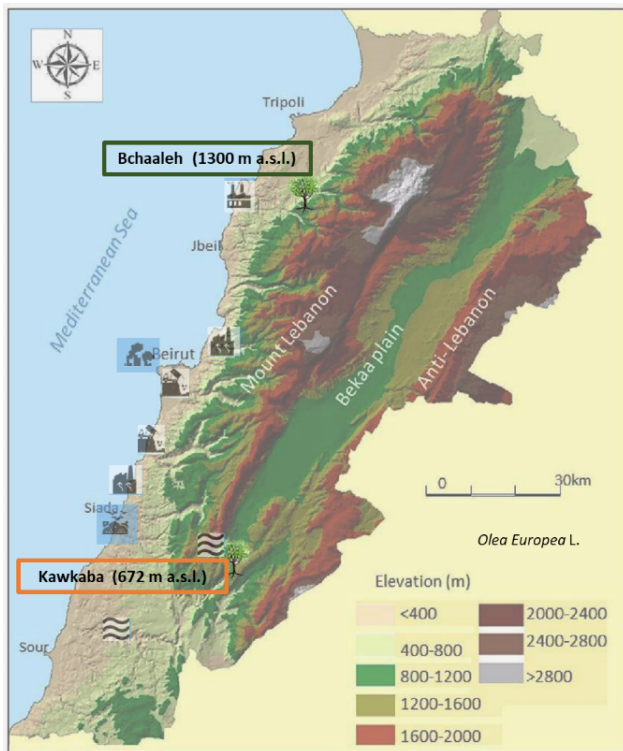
N
W E
S

Tripoli

Bchaaleh (1300 m a.s.l.)

Mediterranean Sea

Jbeil

Beirut

Mount Lebanon

Bekaa plain

Anti-Lebanon

0 30km

Siada

Olea Europea L.

Kawkaba (672 m a.s.l.)

Elevation (m)

Sour

<400
400-800
800-1200
1200-1600
1600-2000
2000-2400
2400-2800
>2800